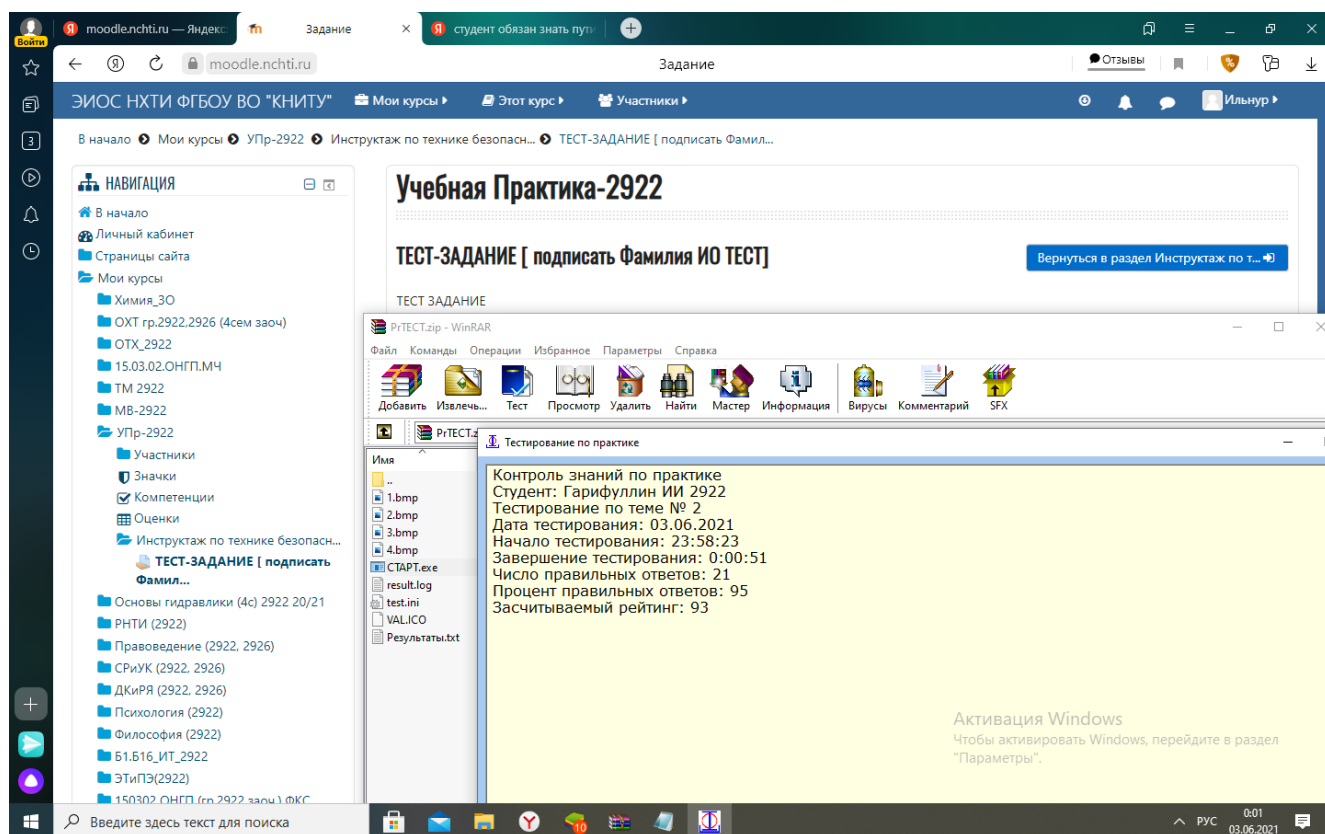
Войти

moodle.nchti.ru — Яндекс

Задание

студент обязан знать пути

moodle.nchti.ru

Задание

Отзывы

ЭИОС НХТИ ФГБОУ ВО "КНИТУ"

Мои курсы

Этот курс

Участники

Ильнур

В начало   Мои курсы   УПр-2922   Инструктаж по технике безопасн...   ТЕСТ-ЗАДАНИЕ [ подписать Фамил...

НАВИГАЦИЯ

В начало
Личный кабинет
Страницы сайта
Мои курсы
Химия_ЗО
ОХТ гр.2922,2926 (4сем заоч)
ОТХ_2922
15.03.02.ОНГП.МЧ
ТМ 2922
МВ-2922
УПр-2922
Участники
Значки
Компетенции
Оценки
Инструктаж по технике безопасн...
ТЕСТ-ЗАДАНИЕ [ подписать Фамил...
Основы гидравлики (4с) 2922 20/21
РНТИ (2922)
Правоведение (2922, 2926)
СРиУК (2922, 2926)
ДКиРЯ (2922, 2926)
Психология (2922)
Философия (2922)
Б1.Б16_ИТ_2922
ЭТиПЭ(2922)
150302 ОНГП (гр 2922 заоч ) ФКС

Учебная Практика-2922

ТЕСТ-ЗАДАНИЕ [ подписать Фамилия ИО ТЕСТ]

Вернуться в раздел Инструктаж по т...

ТЕСТ ЗАДАНИЕ

PrTECT.zip - WinRAR

Файл   Команды   Операции   Избранное   Параметры   Справка

Добавить   Извлечь...   Тест   Просмотр   Удалить   Найти   Мастер   Информация   Вирусы   Комментарий   SFX

PrTECT.z

Имя
..
1.bmp
2.bmp
3.bmp
4.bmp
СТАРТ.exe
result.log
test.ini
VAL.ICO
Результаты.txt

Тестирование по практике

Контроль знаний по практике
Студент: Гарифуллин ИИ 2922
Тестирование по теме № 2
Дата тестирования: 03.06.2021
Начало тестирования: 23:58:23
Завершение тестирования: 0:00:51
Число правильных ответов: 21
Процент правильных ответов: 95
Засчитываемый рейтинг: 93

Активация Windows
Чтобы активировать Windows, перейдите в раздел "Параметры".

Введите здесь текст для поиска

10

РУС   0:01   03.06.2021